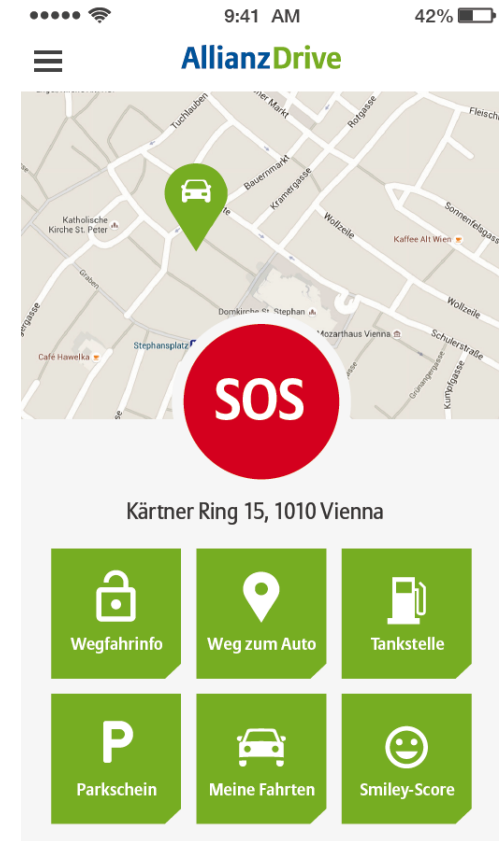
9:41 AM

42%

AllianzDrive

Tuchlauben

Bauernmarkt

Kramergasse

Rotgasse

Fleisch

Sonnenfelsgasse

Wollzeile

Katholische Kirche St. Peter

Kaffee Alt Wien

Graben

Domkirche St. Stephan

Mozarthaus Vienna

Schulerstraße

Café Hawelka

Stephansplatz

Grünangergasse

Kumpfgasse

SOS

Kärtner Ring 15, 1010 Vienna

Wegfahrinfo

Weg zum Auto

Tankstelle

Parkschein

Meine Fahrten

Smiley-Score